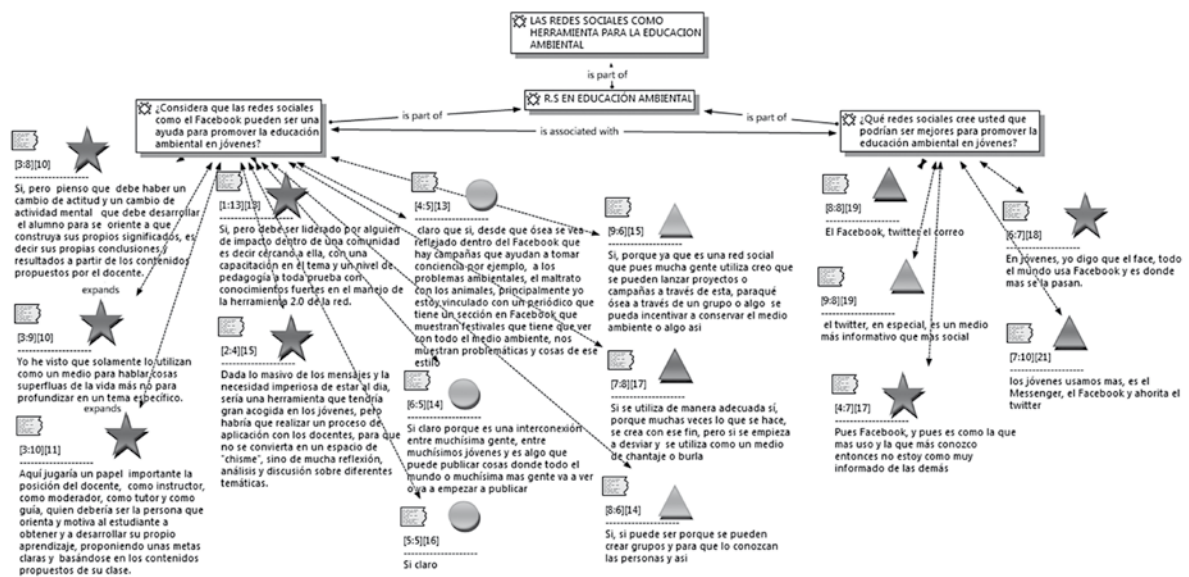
LAS REDES SOCIALES COMO HERRAMIENTA PARA LA EDUCACION AMBIENTAL

is part of

R.S EN EDUCACIÓN AMBIENTAL

is part of

is part of

is associated with

¿Considera que las redes sociales como el Facebook pueden ser una ayuda para promover la educación ambiental en jóvenes?

¿Qué redes sociales cree usted que podrían ser mejores para promover la educación ambiental en jóvenes?

[3:8][10]
Si, pero pienso que debe haber un cambio de actitud y un cambio de actividad mental que debe desarrollar el alumno para se oriente a que construya sus propios significados, es decir sus propias conclusiones, resultados a partir de los contenidos propuestos por el docente.

expands

[3:9][10]
Yo he visto que solamente lo utilizan como un medio para hablar cosas superfluas de la vida más no para profundizar en un tema especifico.

expands

[3:10][11]
Aquí jugaría un papel importante la posición del docente, como instructor, como moderador, como tutor y como guía, quien debería ser la persona que orienta y motiva al estudiante a obtener y a desarrollar su propio aprendizaje, proponiendo unas metas claras y basándose en los contenidos propuestos de su clase.

[1:13][13]
Si, pero debe ser liderado por alguien de impacto dentro de una comunidad es decir cercano a ella, con una capacitación en el tema y un nivel de pedagogía a toda prueba con conocimientos fuertes en el manejo de la herramienta 2.0 de la red.

[2:4][15]
Dada lo masivo de los mensajes y la necesidad imperiosa de estar al día, sería una herramienta que tendría gran acogida en los jóvenes, pero habría que realizar un proceso de aplicación con los docentes, para que no se convierta en un espacio de "chisme", sino de mucha reflexión, análisis y discusión sobre diferentes temáticas.

[4:5][13]
claro que si, desde que ósea se vea reflejado dentro del Facebook que hay campañas que ayudan a tomar conciencia por ejemplo, a los problemas ambientales, el maltrato con los animales, principalmente yo estoy vinculado con un periódico que tiene un sección en Facebook que muestran festivales que tiene que ver con todo el medio ambiente, nos muestran problemáticas y cosas de ese estilo

[6:5][14]
Si claro porque es una interconexión entre muchísima gente, entre muchísimos jóvenes y es algo que puede publicar cosas donde todo el mundo o muchísima mas gente va a ver o va a empezar a publicar

[5:5][16]
Si claro

[9:6][15]
Si, porque ya que es una red social que pues mucha gente utiliza creo que se pueden lanzar proyectos o campañas a través de esta, paraqué ósea a través de un grupo o algo se pueda incentivar a conservar el medio ambiente o algo así

[7:8][17]
Si se utiliza de manera adecuada sí, porque muchas veces lo que se hace, se crea con ese fin, pero si se empieza a desviar y se utiliza como un medio de chantaje o burla

[8:6][14]
Si, si puede ser porque se pueden crear grupos y para que lo conozcan las personas y así

[8:8][19]
El Facebook, twitter el correo

[9:8][19]
el twitter, en especial, es un medio más informativo que más social

[4:7][17]
Pues Facebook, y pues es como la que mas uso y la que más conozco entonces no estoy como muy informado de las demás

[6:7][18]
En jóvenes, yo digo que el face, todo el mundo usa Facebook y es donde mas se la pasan.

[7:10][21]
los jóvenes usamos mas, es el Messenger, el Facebook y ahorita el twitter